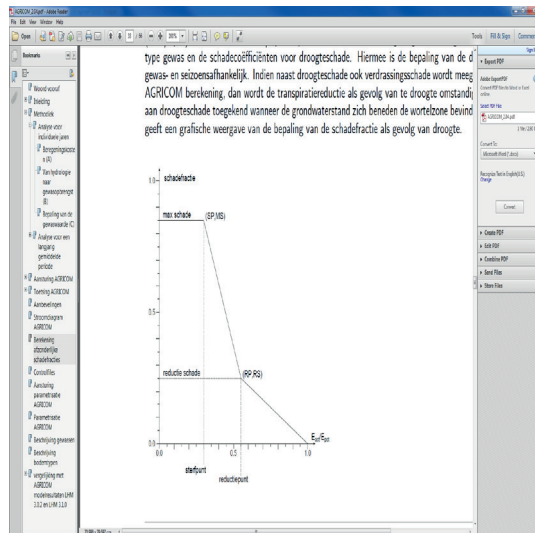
AGRICOM_224.pdf - Adobe Reader
File Edit View Window Help
Open
30 / 46 30%
Tools Fill & Sign Comment

Bookmarks
Woord vooruit
Inleiding
Methodiek
Analyse voor individuele jaren
Beregeningskosten (A)
Van hydrologie naar gewasopbrengst (B)
Bepaling van de gewaswaarde (C)
Analyse voor een langjarig gemiddelde periode
Aansturing AGRICOM
Toetsing AGRICOM
Aanbevelingen
Stroomdiagram AGRICOM
Berekening afzonderlijke schadefracties
Controlfiles
Aansturing parameterbestanden AGRICOM
Parameterbestanden AGRICOM
Beschrijving gewassen
Beschrijving bodemtypen
Vergelijking met AGRICOM modelresultaten LHM 3.3.2 en LHM 3.1.0

type gewas en de schadecoëfficiënten voor droogteschade. Hiermee is de bepaling van de d gewas- en seizoensafhankelijk. Indien naast droogteschade ook verdrassingsschade wordt meeg AGRICOM berekening, dan wordt de transpiratiereductie als gevolg van te droogte omstandi aan droogteschade toegekend wanneer de grondwaterstand zich beneden de wortelzone bevind geeft een grafische weergave van de bepaling van de schadefractie als gevolg van droogte.

1.0 schadefractie
max schade (SP,MS)
0.5
reductie schade (RP,RS)
0.0
0.0 0.5 1.0
$E_{act}/E_{pot}$
startpunt
reductiepunt

Export PDF
Adobe ExportPDF
Convert PDF files to Word or Excel online.
Select PDF File
AGRICOM_224.pdf
1 file / 2.06 MB
Convert To:
Microsoft Word (*.docx)
Recognize Text in English(US)
Change
Convert
Create PDF
Edit PDF
Combine PDF
Send Files
Store Files